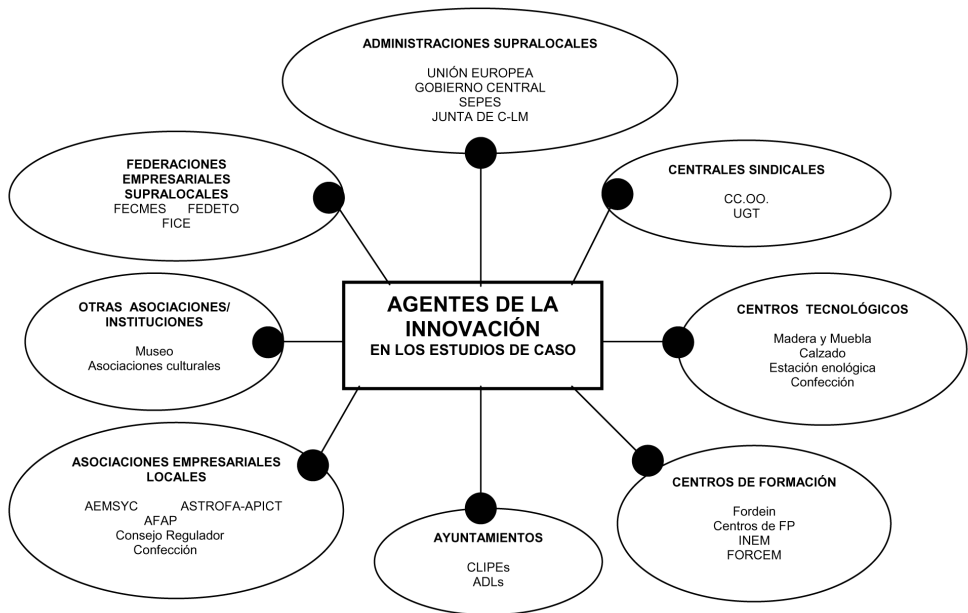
ADMINISTRACIONES SUPRALOCALES

UNIÓN EUROPEA
GOBIERNO CENTRAL
SEPES
JUNTA DE C-LM

FEDERACIONES EMPRESARIALES SUPRALOCALES
FECMES FEDETO
FICE

CENTRALES SINDICALES

CC.OO.
UGT

OTRAS ASOCIACIONES/ INSTITUCIONES

Museo
Asociaciones culturales

AGENTES DE LA INNOVACIÓN
EN LOS ESTUDIOS DE CASO

CENTROS TECNOLÓGICOS

Madera y Muebla
Calzado
Estación enológica
Confección

ASOCIACIONES EMPRESARIALES LOCALES

AEMSYC ASTROFA-APICT
AFAP
Consejo Regulador
Confección

AYUNTAMIENTOS

CLIPEs
ADLs

CENTROS DE FORMACIÓN

Fordein
Centros de FP
INEM
FORCEM